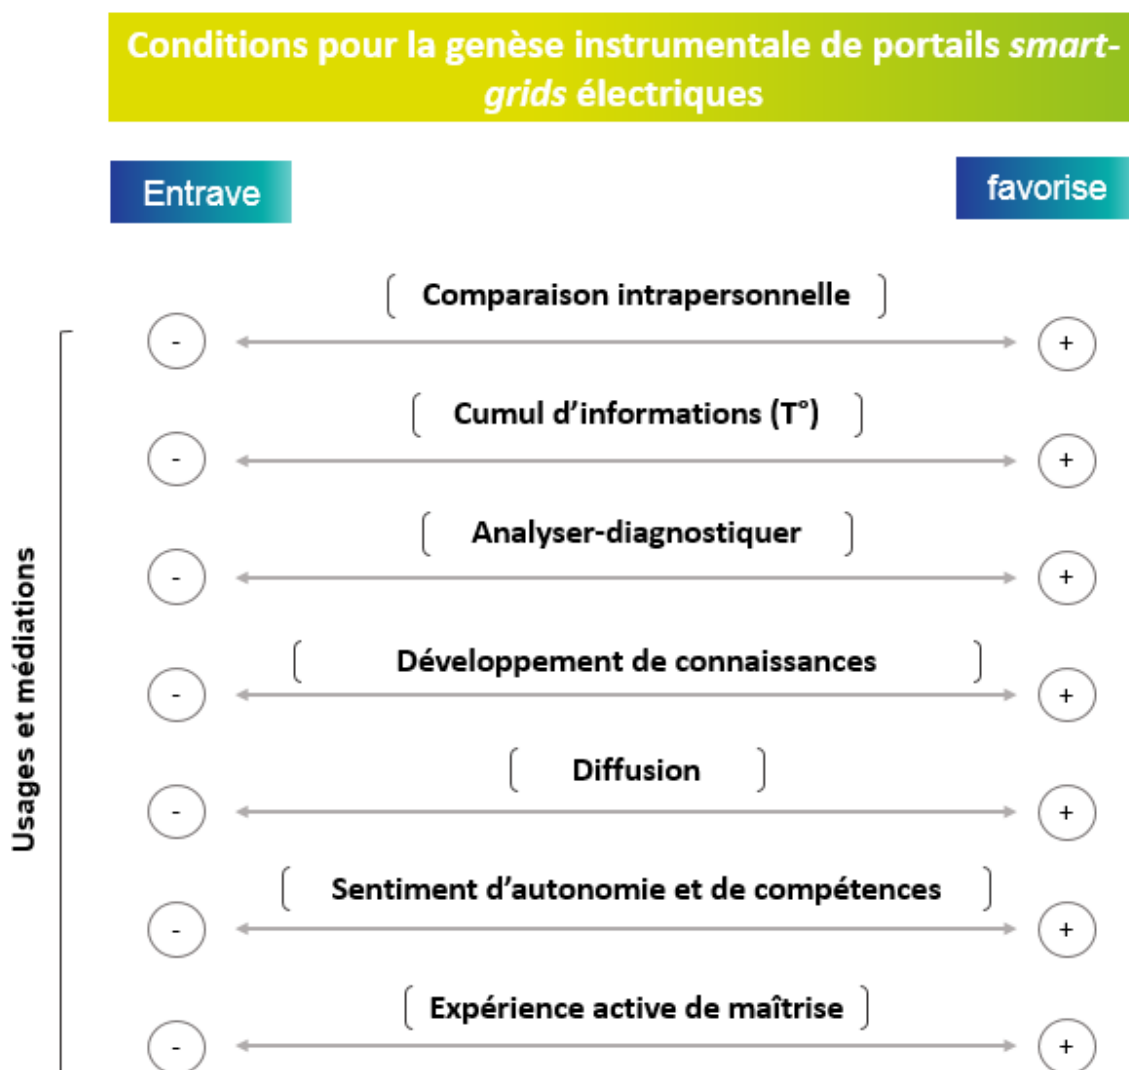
Conditions pour la genèse instrumentale de portails *smart-grids* électriques

Entrave

favorise

Usages et médiations

Comparaison intrapersonnelle
-
+

Cumul d'informations (T°)
-
+

Analyser-diagnostiquer
-
+

Développement de connaissances
-
+

Diffusion
-
+

Sentiment d'autonomie et de compétences
-
+

Expérience active de maîtrise
-
+